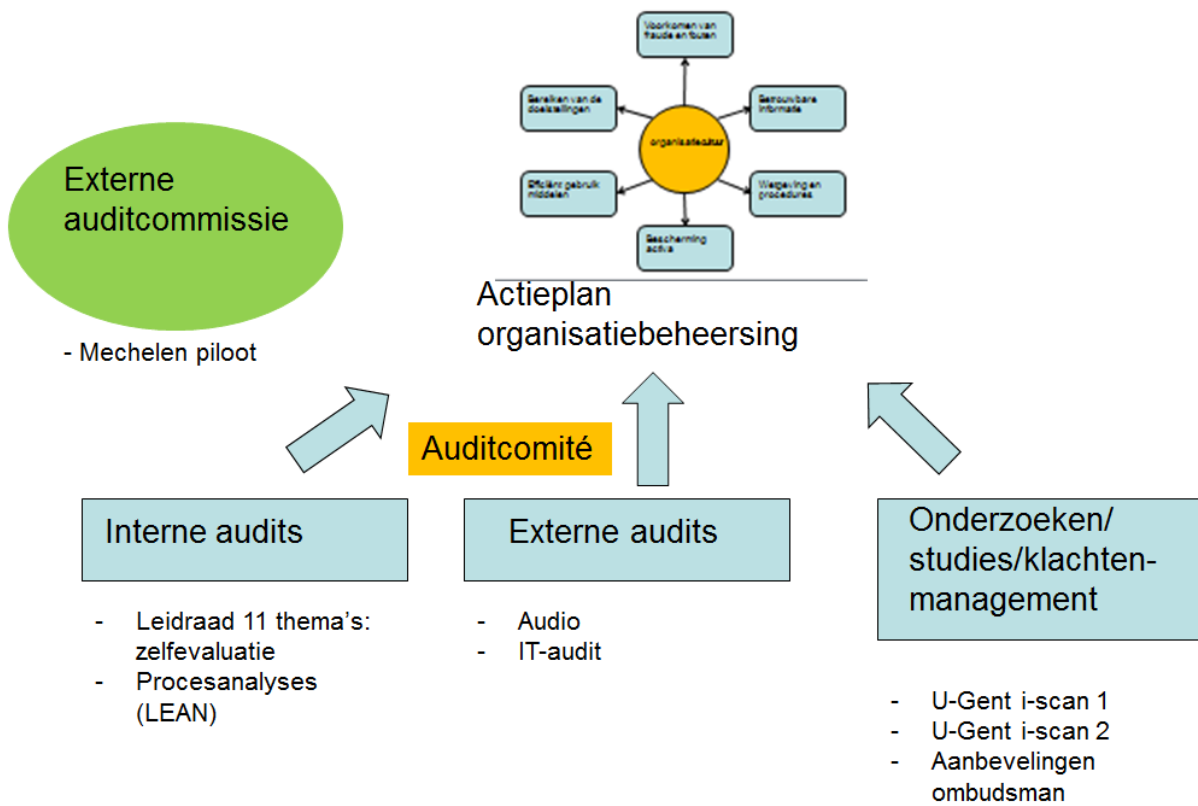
Voorkomen van fraude en fouten

Bereiken van de doelstellingen

Betrouwbare informatie

organisatiecultuur

Efficiënt gebruik middelen

Wetgeving en procedures

Bescherming activa

Externe auditcommissie

- Mechelen piloot

Actieplan organisatiebeheersing

Auditcomité

Interne audits

- Leidraad 11 thema's: zelfevaluatie
- Procesanalyses (LEAN)

Externe audits

- Audio
- IT-audit

Onderzoeken/ studies/klachten-management

- U-Gent i-scan 1
- U-Gent i-scan 2
- Aanbevelingen ombudsman